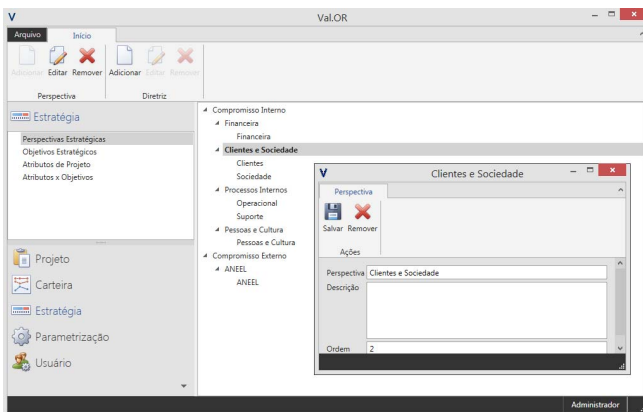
V Val.OR

Arquivo Início

Adicionar Editar Remover Adicionar Editar Remover

Perspectiva Diretriz

Estratégia

Perspectivas Estratégicas
Objetivos Estratégicos
Atributos de Projeto
Atributos x Objetivos

Projeto
Carteira
Estratégia
Parametrização
Usuário

Compromisso Interno
Financeira
Financeira
Clientes e Sociedade
Clientes
Sociedade
Processos Internos
Operacional
Suporte
Pessoas e Cultura
Pessoas e Cultura
Compromisso Externo
ANEEL
ANEEL

V Clientes e Sociedade

Perspectiva

Salvar Remover

Ações

Perspectiva Clientes e Sociedade
Descrição

Ordem 2

Administrador